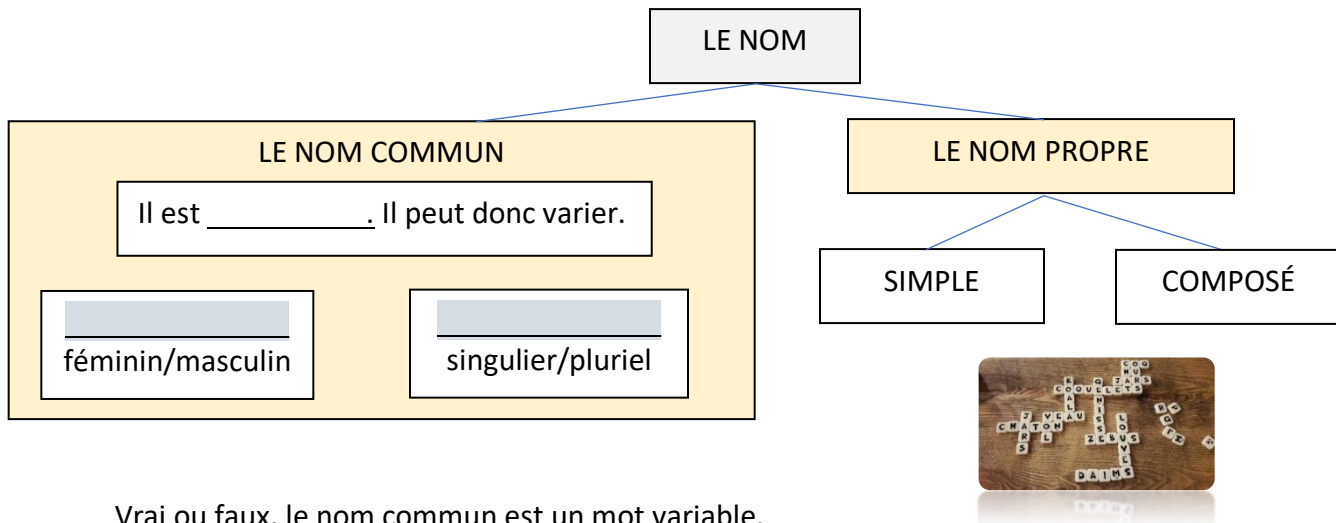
LE NOM

LE NOM COMMUN

Il est ___________. Il peut donc varier.

___________
féminin/masculin

___________
singulier/pluriel

LE NOM PROPRE

SIMPLE

COMPOSÉ

Vrai ou faux, le nom commun est un mot variable.